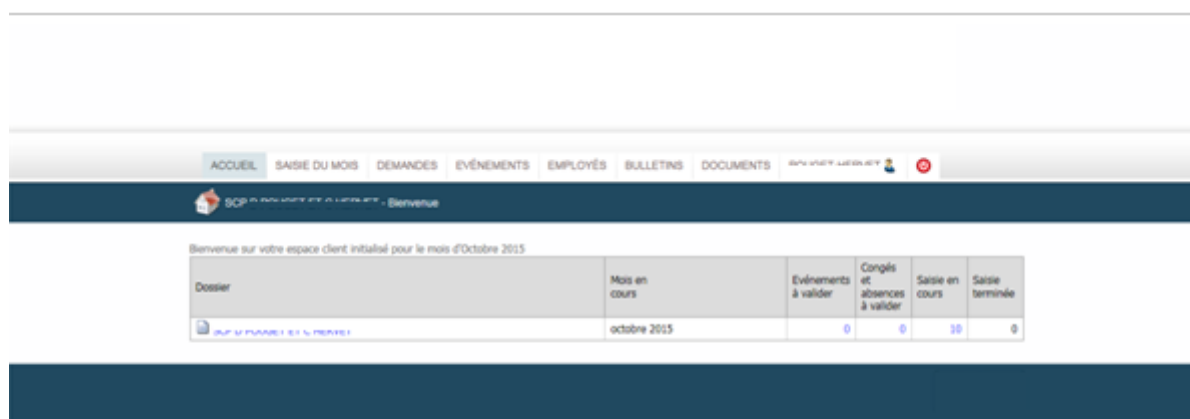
ACCUEIL SAISIE DU MOIS DEMANDES EVÉNEMENTS EMPLOYÉS BULLETINS DOCUMENTS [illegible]

SCP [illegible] - Bienvenue

Bienvenue sur votre espace client initialisé pour le mois d'Octobre 2015

| Dossier | Mois en cours | Evénements à valider | Congés et absences à valider | Saisie en cours | Saisie terminée |
|---|---|---|---|---|---|
| SCP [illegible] | octobre 2015 | 0 | 0 | 10 | 0 |